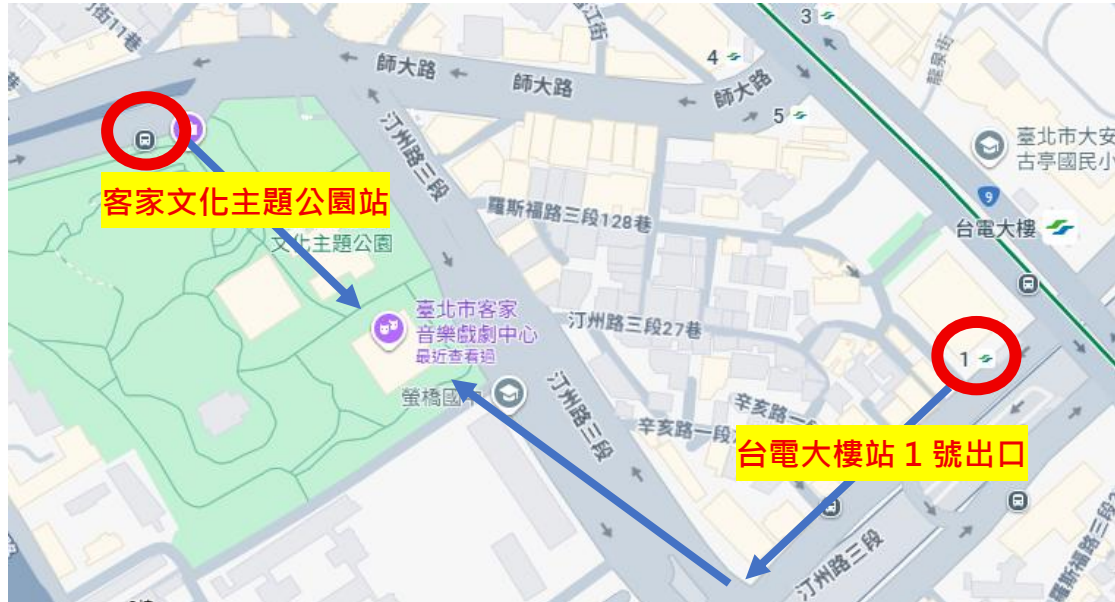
街11巷
師大路
師大路
師大路
3
4
5
龍泉街
臺北市大安
古亭國民小
9
台電大樓
客家文化主題公園站
文化主題公園
汀州路三段
羅斯福路三段128巷
臺北市客家
音樂戲劇中心
最近查看過
汀州路三段27巷
1
螢橋國中
汀州路三段
辛亥路一段
辛亥路一段
台電大樓站 1 號出口
汀州路三段